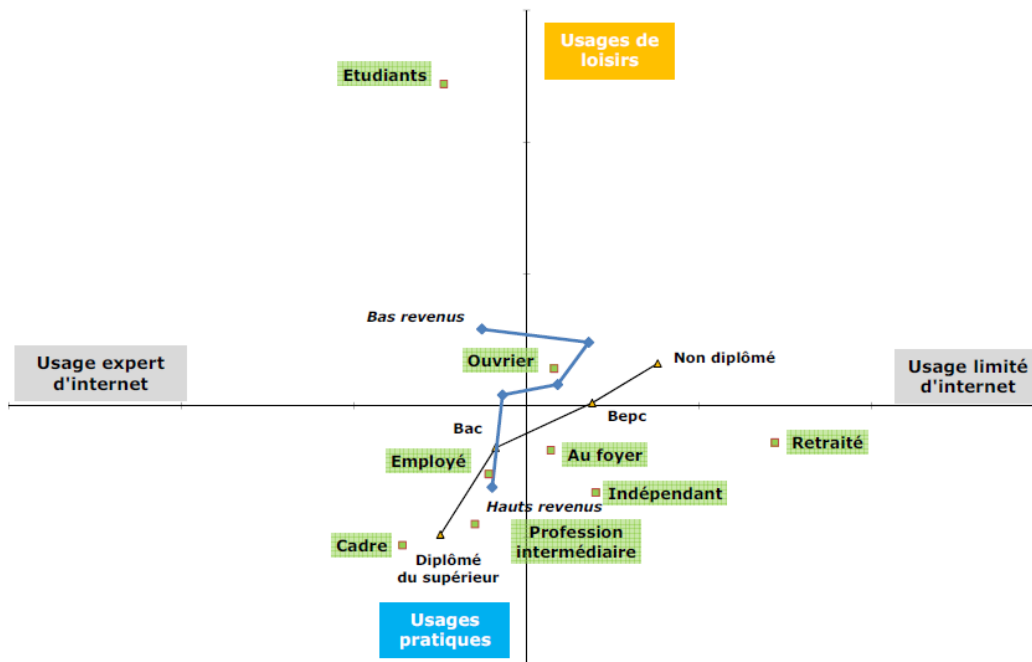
Usages de loisirs

Etudiants

Bas revenus

Usage expert d'internet

Ouvrier

Non diplômé

Usage limité d'internet

Bepc

Bac

Retraité

Au foyer

Employé

Indépendant

Hauts revenus

Profession intermédiaire

Cadre

Diplômé du supérieur

Usages pratiques